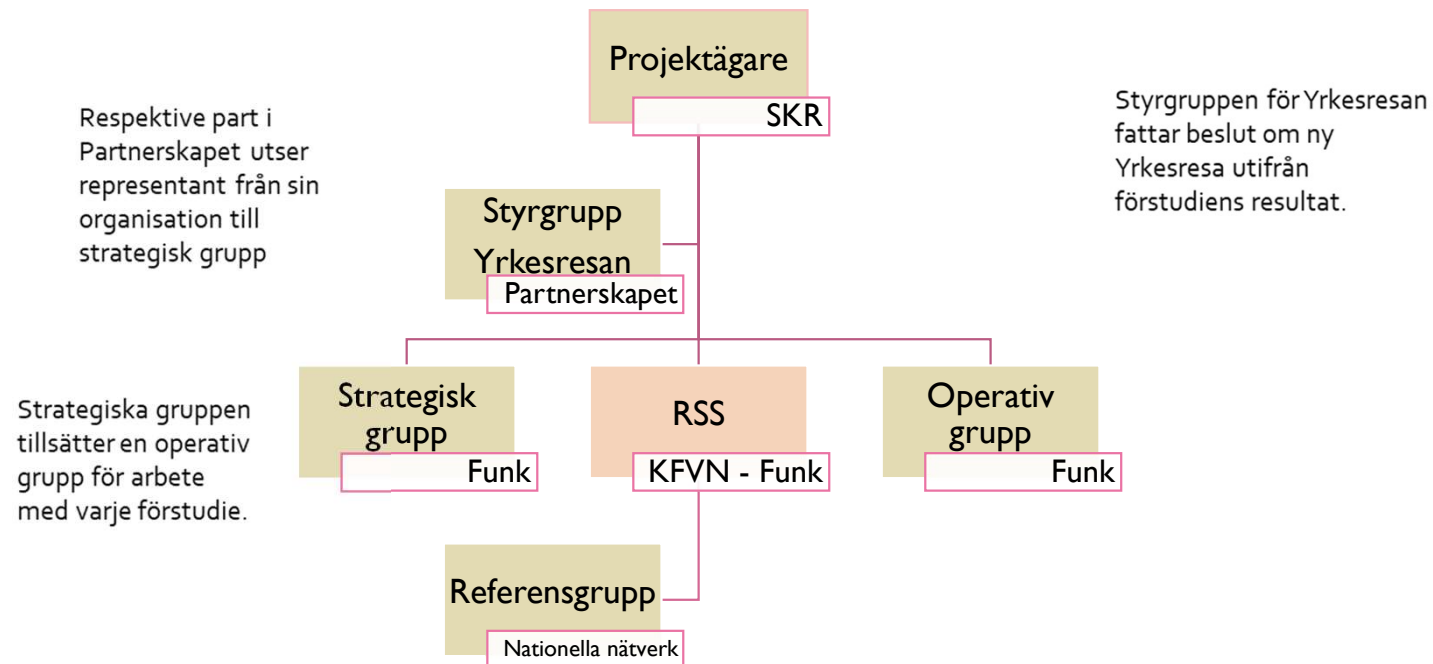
Projektägare

SKR

Respektive part i Partnerskapet utser representant från sin organisation till strategisk grupp

Styrgruppen för Yrkesresan fattar beslut om ny Yrkesresa utifrån förstudiens resultat.

Styrgrupp Yrkesresan

Partnerskapet

Strategiska gruppen tillsätter en operativ grupp för arbete med varje förstudie.

Strategisk grupp

Funk

RSS

KFVN - Funk

Operativ grupp

Funk

Referensgrupp

Nationella nätverk